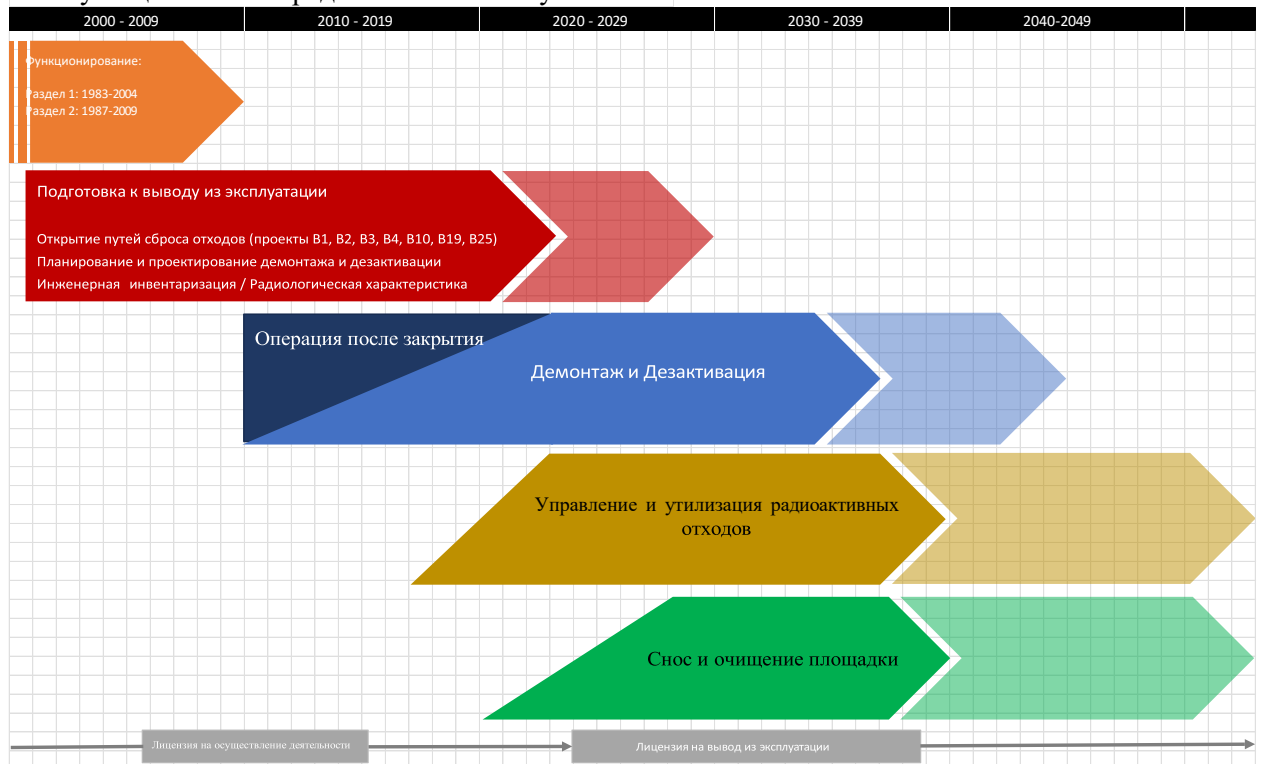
| 2000 - 2009 | 2010 - 2019 | 2020 - 2029 | 2030 - 2039 | 2040-2049 |
|---|---|---|---|---|

Функционирование:

Раздел 1: 1983-2004
Раздел 2: 1987-2009

Подготовка к выводу из эксплуатации

Открытие путей сброса отходов (проекты B1, B2, B3, B4, B10, B19, B25)
Планирование и проектирование демонтажа и дезактивации
Инженерная инвентаризация / Радиологическая характеристика

Операция после закрытия

Демонтаж и Дезактивация

Управление и утилизация радиоактивных отходов

Снос и очищение площадки

Лицензия на осуществление деятельности

Лицензия на вывод из эксплуатации